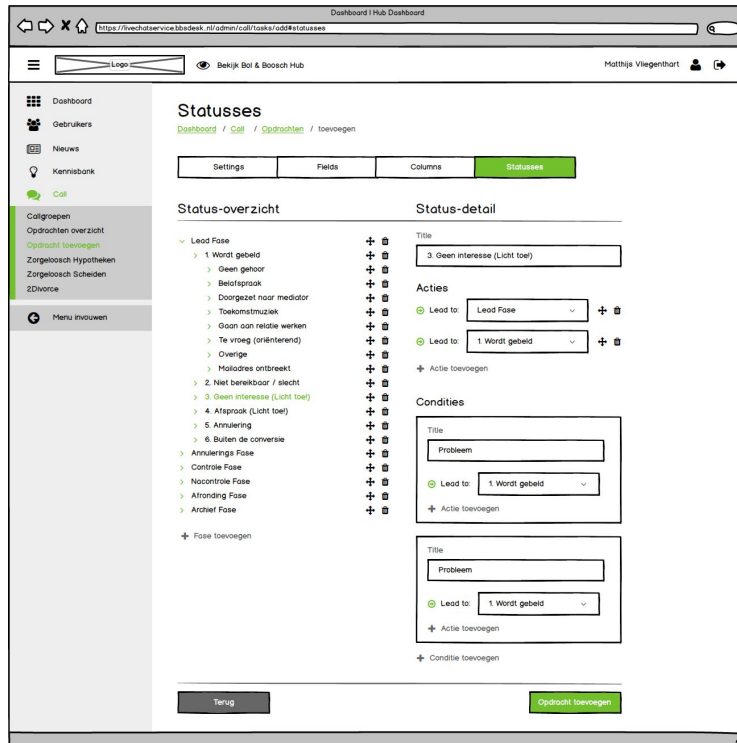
Dashboard | Hub Dashboard

https://livechatservice.bbsdesk.nl/admin/call/tasks/add#statusses

Logo

Bekijk Bol & Boosch Hub

Matthijs Vliegenthart

Dashboard
Gebruikers
Nieuws
Kennisbank
Call

Callgroepen
Opdrachten overzicht
Opdracht toevoegen
Zorgeloosch Hypotheken
Zorgeloosch Scheiden
ZDivorce

Menu invouwen

Statusses

Dashboard / Call / Opdrachten / toevoegen

| Settings | Fields | Columns | Statusses |
|---|---|---|---|

Status-overzicht

Lead Fase
1. Wordt gebeld
Geen gehoor
Belafspraak
Doorgezet naar mediator
Toekomstmuziek
Gaan aan relatie werken
Te vroeg (oriënterend)
Overige
Mailadres ontbreekt
2. Niet bereikbaar / slecht
3. Geen interesse (Licht toe!)
4. Afspraak (Licht toe!)
5. Annulering
6. Buiten de conversie
Annulerings Fase
Controle Fase
Nacontrole Fase
Afronding Fase
Archief Fase

Fase toevoegen

Status-detail

Title

3. Geen interesse (Licht toe!)

Acties

Lead to: Lead Fase

Lead to: 1. Wordt gebeld

Actie toevoegen

Condities

Title

Probleem

Lead to: 1. Wordt gebeld

Actie toevoegen

Title

Probleem

Lead to: 1. Wordt gebeld

Actie toevoegen

Conditie toevoegen

Terug

Opdracht toevoegen